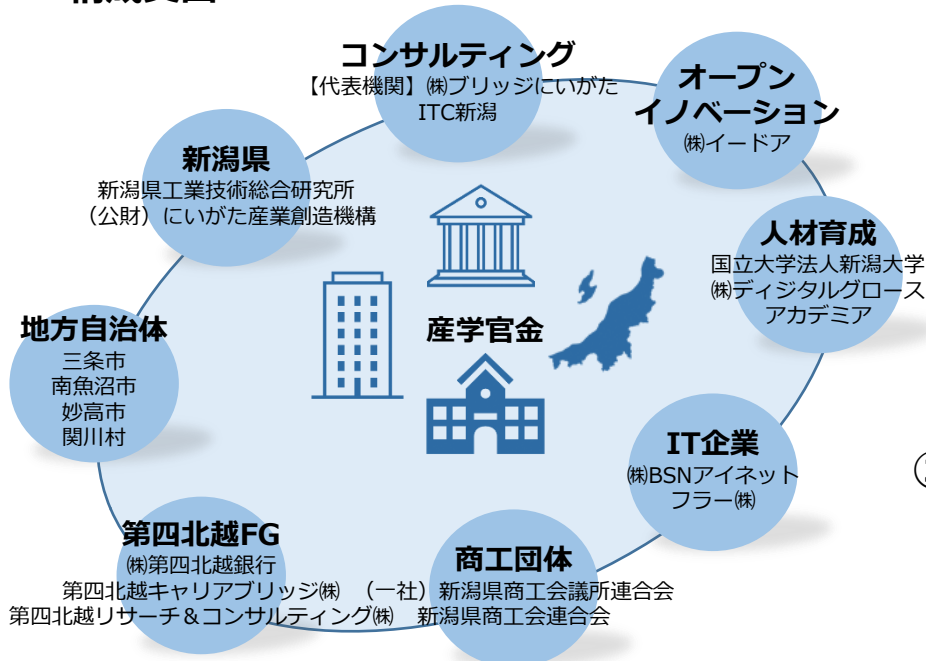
コンサルティング
【代表機関】㈱ブリッジにいがた
ITC新潟

オープン
イノベーション
㈱イードア

新潟県
新潟県工業技術総合研究所
（公財）にいがた産業創造機構

人材育成
国立大学法人新潟大学
㈱ディジタルグロース
アカデミア

産学官金

地方自治体
三条市
南魚沼市
妙高市
関川村

IT企業
㈱BSNアイネット
フラー㈱

第四北越FG
㈱第四北越銀行
第四北越キャリアブリッジ㈱
第四北越リサーチ＆コンサルティング㈱

商工団体
（一社）新潟県商工会議所連合会
新潟県商工会連合会